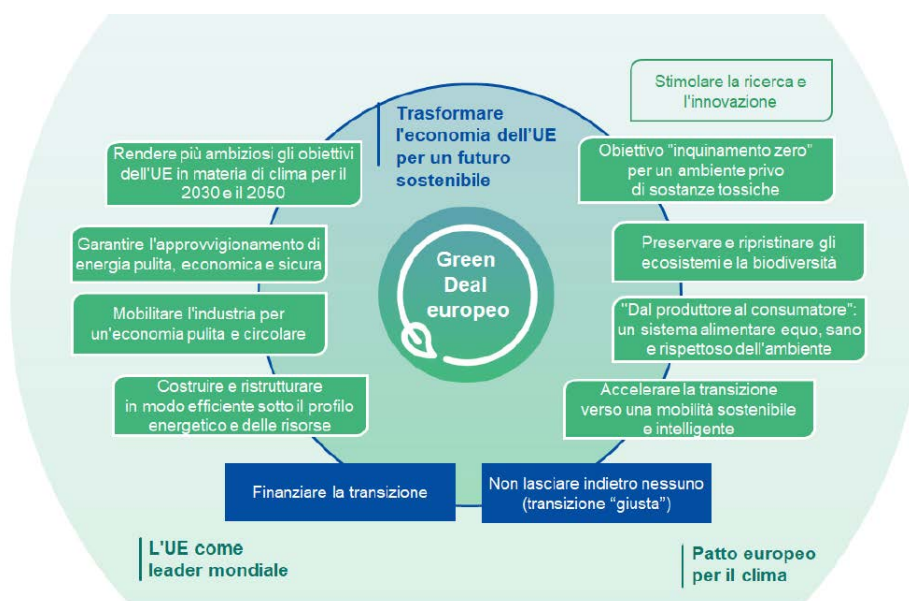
Stimolare la ricerca e l'innovazione

Trasformare l'economia dell'UE per un futuro sostenibile

Rendere più ambiziosi gli obiettivi dell'UE in materia di clima per il 2030 e il 2050

Obiettivo "inquinamento zero" per un ambiente privo di sostanze tossiche

Garantire l'approvvigionamento di energia pulita, economica e sicura

Green Deal europeo

Preservare e ripristinare gli ecosistemi e la biodiversità

Mobilitare l'industria per un'economia pulita e circolare

"Dal produttore al consumatore": un sistema alimentare equo, sano e rispettoso dell'ambiente

Costruire e ristrutturare in modo efficiente sotto il profilo energetico e delle risorse

Accelerare la transizione verso una mobilità sostenibile e intelligente

Finanziare la transizione

Non lasciare indietro nessuno (transizione "giusta")

L'UE come leader mondiale

Patto europeo per il clima